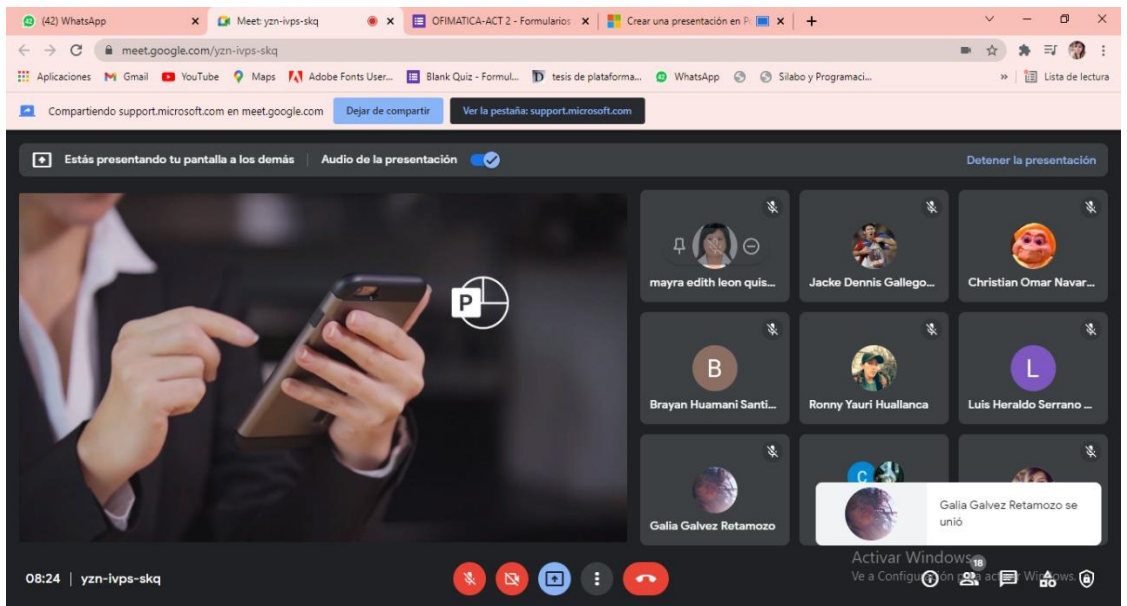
(42) WhatsApp | Meet: yzn-ivps-skq | OFIMATICA-ACT 2 - Formularios | Crear una presentación en P

meet.google.com/yzn-ivps-skq

Aplicaciones | Gmail | YouTube | Maps | Adobe Fonts User... | Blank Quiz - Formul... | tesis de plataforma... | WhatsApp | Silabo y Programaci... | Lista de lectura

Compartiendo support.microsoft.com en meet.google.com | Dejar de compartir | Ver la pestaña: support.microsoft.com

Estás presentando tu pantalla a los demás | Audio de la presentación | Detener la presentación

P

mayra edith leon quis...

Jacke Dennis Gallego...

Christian Omar Navar...

B

Brayan Huamani Santi...

Ronny Yauri Huallanca

L

Luis Heraldo Serrano ...

Galia Galvez Retamozo

C

Galia Galvez Retamozo se unió

Activar Windows
Ve a Configuración para activar Windows.

18

08:24 | yzn-ivps-skq